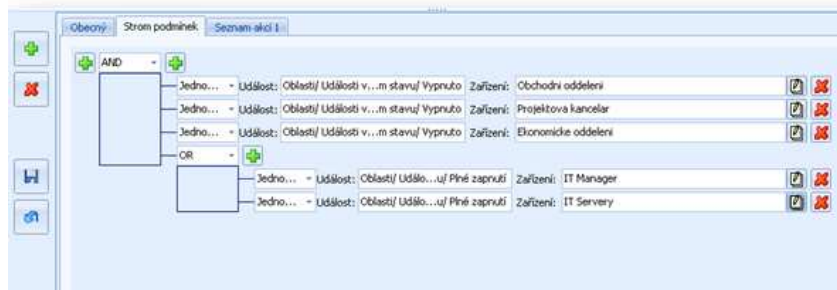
Obecný | Strom podmínek | Seznam akcí 1

AND

Jedno... Událost: Oblasti/ Události v...m stavu/ Vypnuto Zařízení: Obchodni oddeleni

Jedno... Událost: Oblasti/ Události v...m stavu/ Vypnuto Zařízení: Projektova kancelar

Jedno... Událost: Oblasti/ Události v...m stavu/ Vypnuto Zařízení: Ekonomicke oddeleni

OR

Jedno... Událost: Oblasti/ Událo...u/ Plné zapnutí Zařízení: IT Manager

Jedno... Událost: Oblasti/ Událo...u/ Plné zapnutí Zařízení: IT Servery